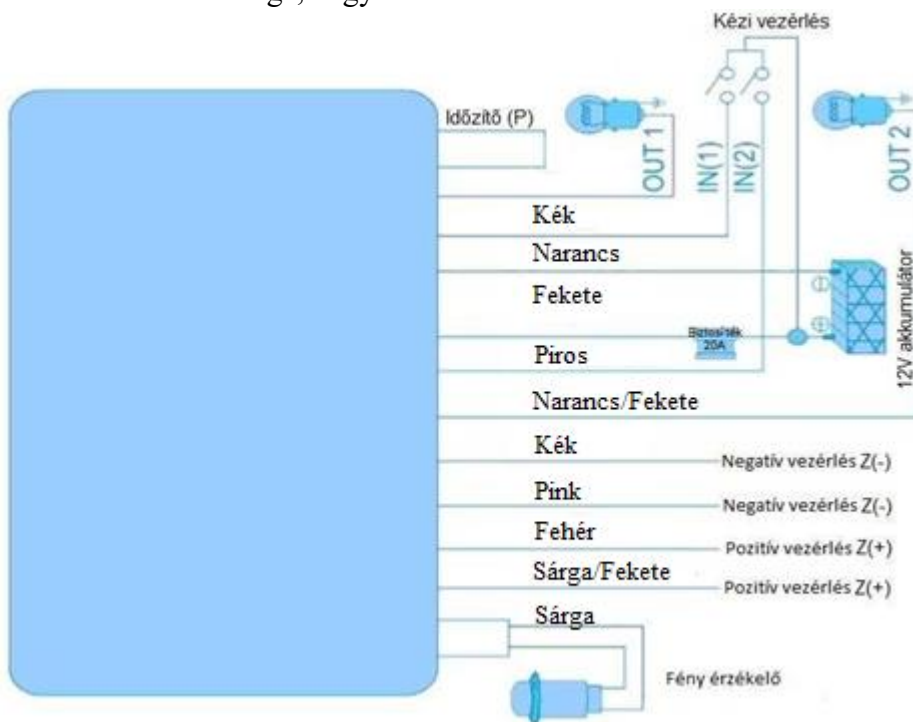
Kézi vezérlés

Időzítő (P)

OUT 1

IN(1)

IN(2)

OUT 2

Kék

Narancs

Fekete

Biztosíték 20A

Piros

12V akkumulátor

Narancs/Fekete

Kék

Negatív vezérlés Z(-)

Pink

Negatív vezérlés Z(-)

Fehér

Pozitív vezérlés Z(+)

Sárga/Fekete

Pozitív vezérlés Z(+)

Sárga

Fény érzékelő